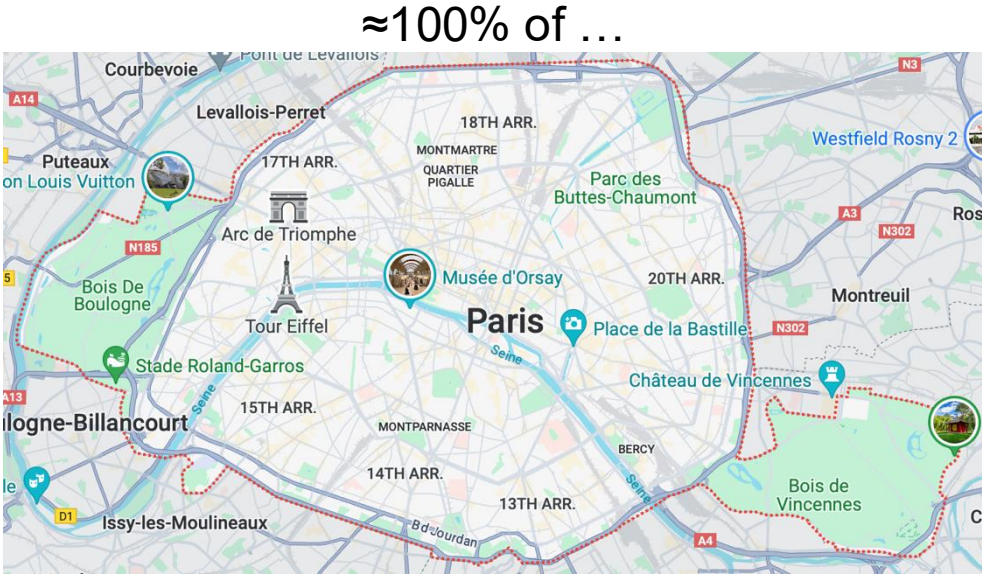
≈100% of …

Pont de Levallois
Courbevoie
N3
A14
Levallois-Perret
18TH ARR.
Westfield Rosny 2
MONTMARTRE
Puteaux
17TH ARR.
QUARTIER PIGALLE
on Louis Vuitton
Parc des Buttes-Chaumont
Ros
Arc de Triomphe
A3
N185
N302
Musée d'Orsay
20TH ARR.
Bois De Boulogne
Montreuil
Tour Eiffel
Paris
Place de la Bastille
N302
Seine
Stade Roland-Garros
Château de Vincennes
A13
15TH ARR.
logne-Billancourt
MONTPARNASSE
BERCY
14TH ARR.
Seine
Bois de Vincennes
le
13TH ARR.
D1
Issy-les-Moulineaux
Bd Jourdan
A4
C